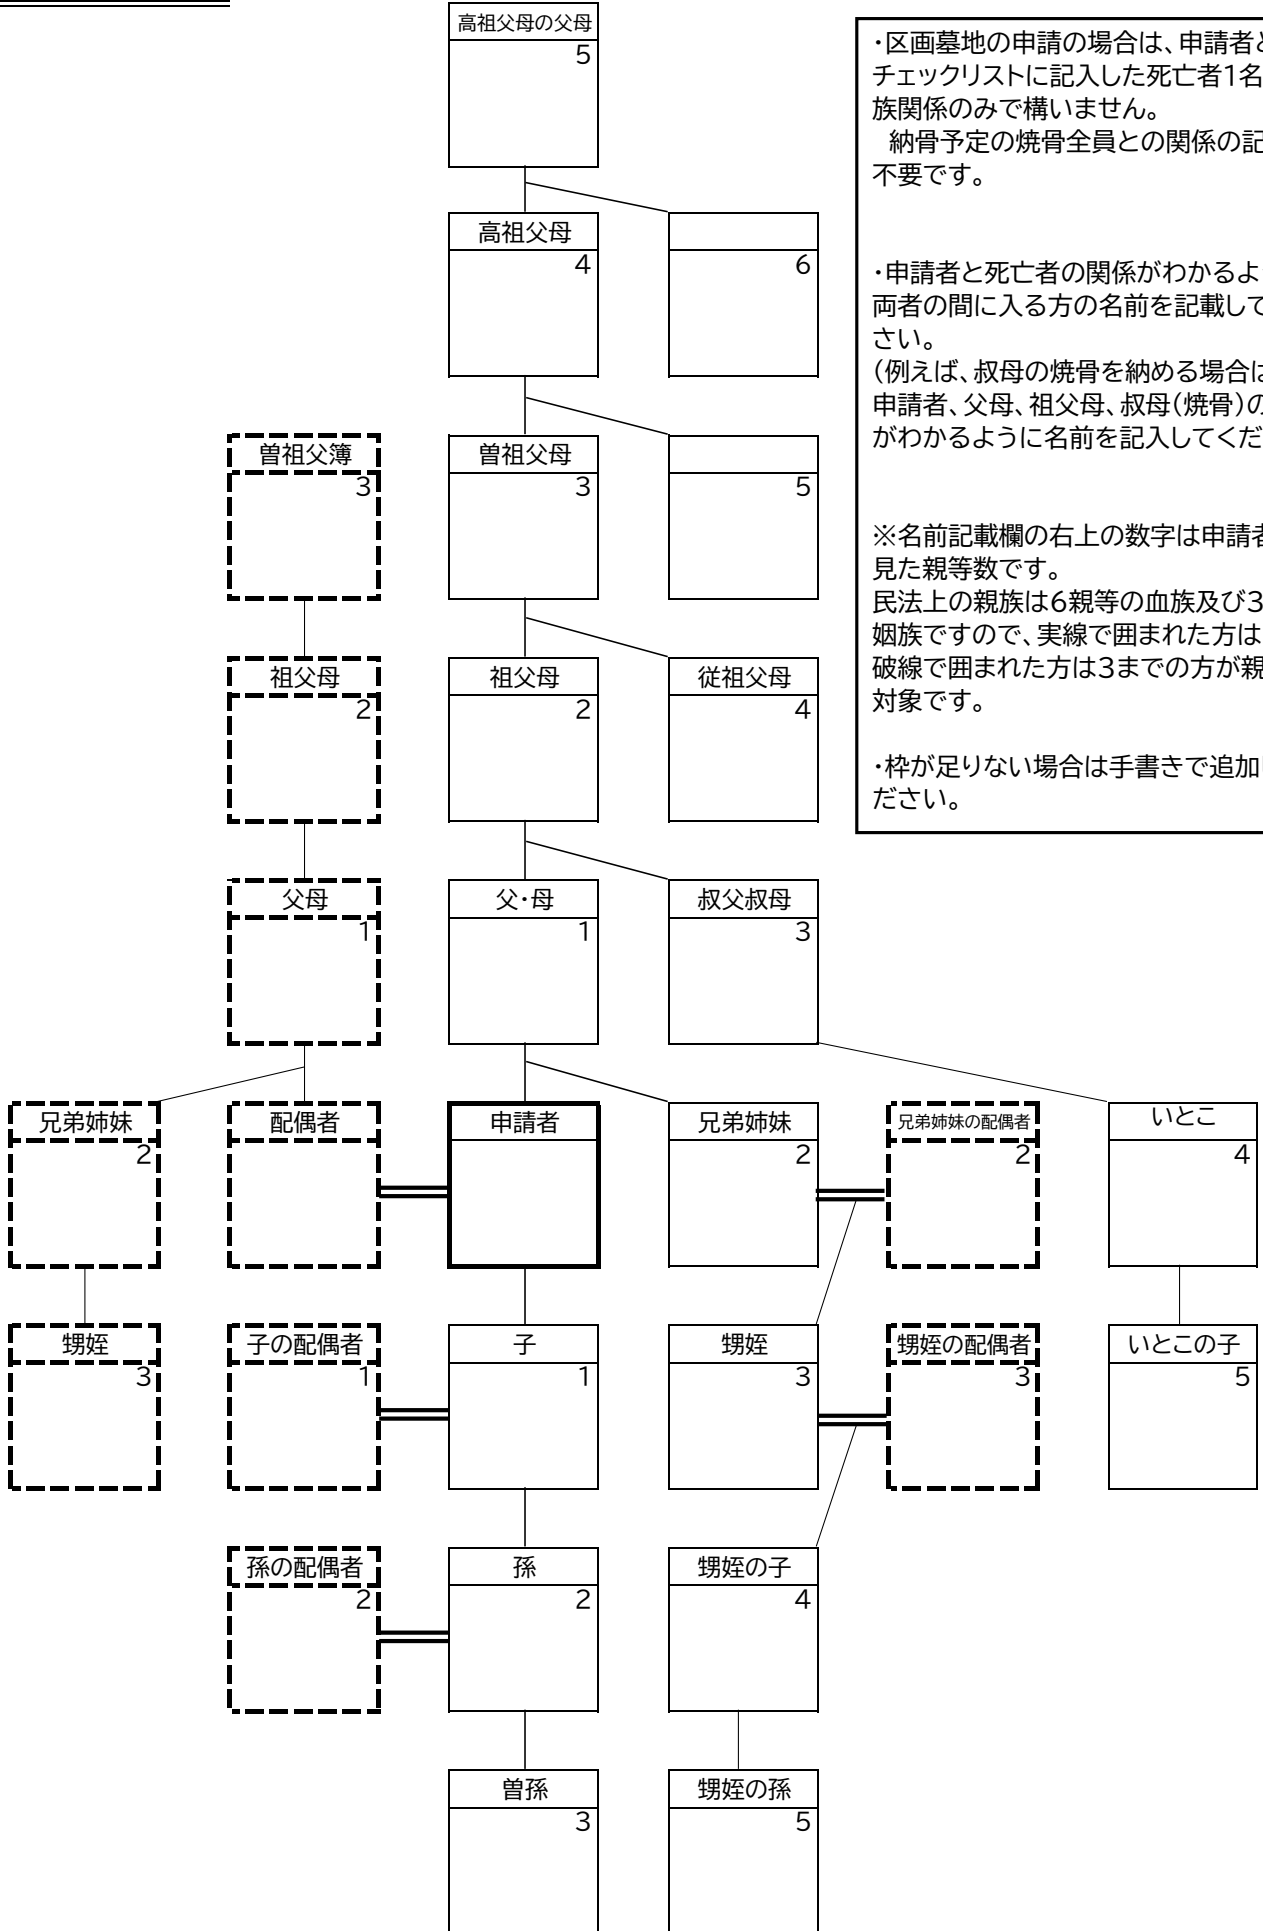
・区画墓地の申請の場合は、申請者と チェックリストに記入した死亡者1名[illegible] 族関係のみで構いません。
納骨予定の焼骨全員との関係の記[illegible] 不要です。

・申請者と死亡者の関係がわかるよ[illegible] 両者の間に入る方の名前を記載して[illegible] さい。
(例えば、叔母の焼骨を納める場合は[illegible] 申請者、父母、祖父母、叔母(焼骨)の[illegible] がわかるように名前を記入してくだ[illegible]

※名前記載欄の右上の数字は申請者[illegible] 見た親等数です。
民法上の親族は6親等の血族及び3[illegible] 姻族ですので、実線で囲まれた方は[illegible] 破線で囲まれた方は3までの方が親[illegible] 対象です。

・枠が足りない場合は手書きで追加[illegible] ださい。

高祖父母の父母
5

高祖父母
4

6

曽祖父簿
3

曽祖父母
3

5

祖父母
2

祖父母
2

従祖父母
4

父母
1

父・母
1

叔父叔母
3

兄弟姉妹
2

配偶者

申請者

兄弟姉妹
2

兄弟姉妹の配偶者
2

いとこ
4

甥姪
3

子の配偶者
1

子
1

甥姪
3

甥姪の配偶者
3

いとこの子
5

孫の配偶者
2

孫
2

甥姪の子
4

曽孫
3

甥姪の孫
5